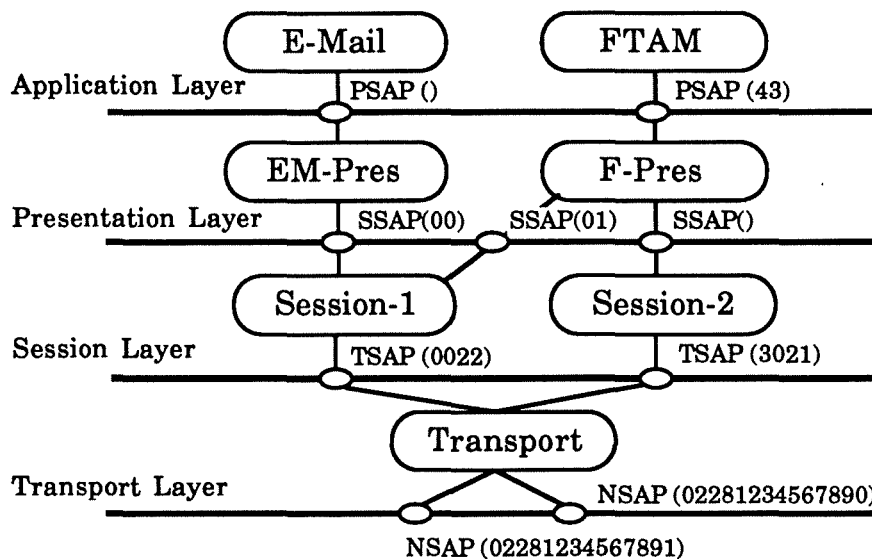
E-Mail

FTAM

Application Layer

PSAP ()

PSAP (43)

EM-Pres

F-Pres

Presentation Layer

SSAP(00)

SSAP(01)

SSAP()

Session-1

Session-2

Session Layer

TSAP (0022)

TSAP (3021)

Transport

Transport Layer

NSAP (02281234567890)

NSAP (02281234567891)